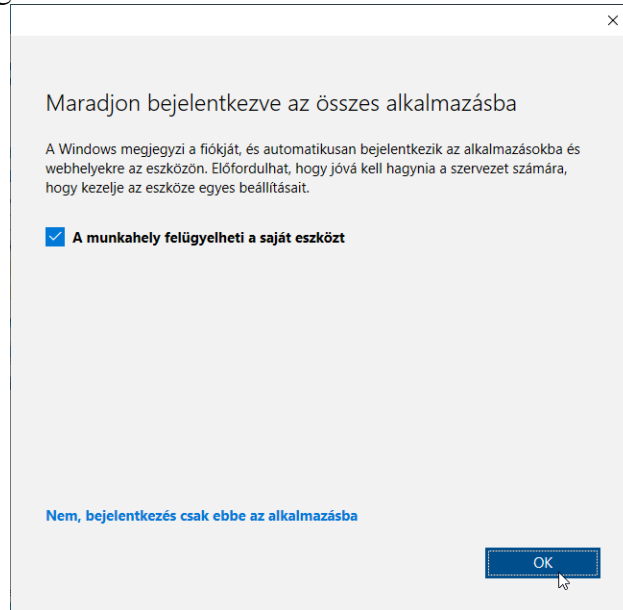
×

Maradjon bejelentkezve az összes alkalmazásba

A Windows megjegyzi a fiókját, és automatikusan bejelentkezik az alkalmazásokba és webhelyekre az eszközön. Előfordulhat, hogy jóvá kell hagynia a szervezet számára, hogy kezelje az eszköze egyes beállításait.

A munkahely felügyelheti a saját eszközt

Nem, bejelentkezés csak ebbe az alkalmazásba

OK